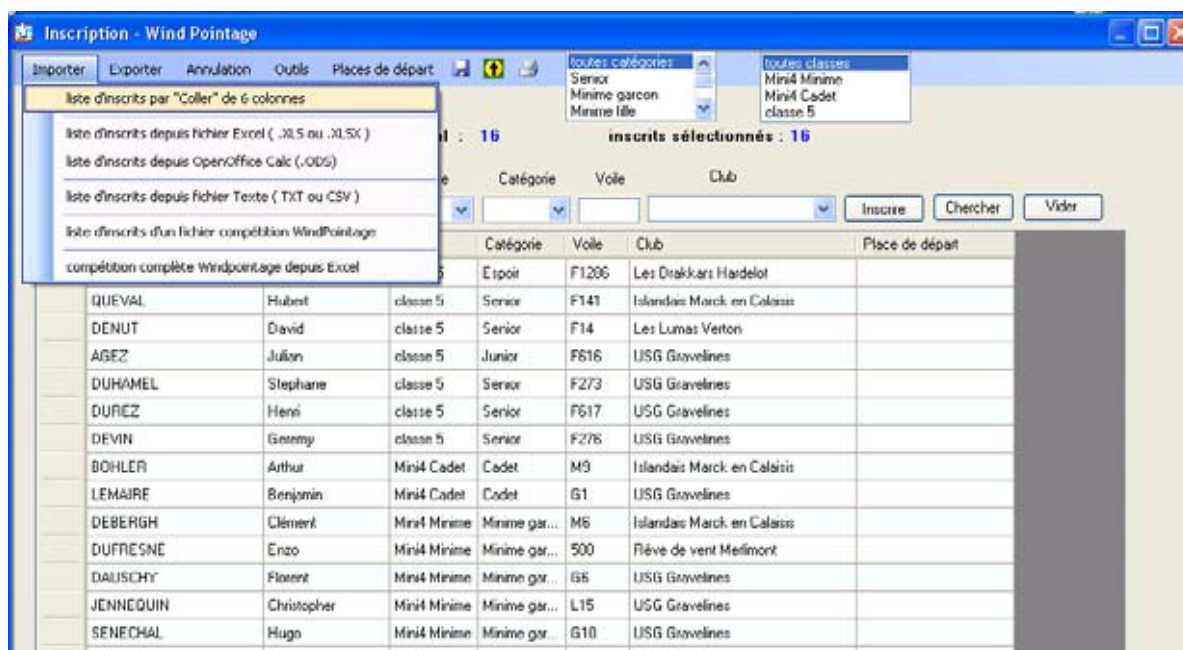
Inscription - Wind Pointage

Importer Exporter Annulation Outils Places de départ

toutes catégories
Senior
Minime garcon
Minime fille

toutes classes
Mini4 Minime
Mini4 Cadet
classe 5

liste d'inscrits par "Coller" de 6 colonnes
liste d'inscrits depuis fichier Excel ( .XLS ou .XLSX )
liste d'inscrits depuis OpenOffice Calc (.ODS)
liste d'inscrits depuis fichier Texte ( TXT ou CSV )
liste d'inscrits d'un fichier compétition WindPointage
compétition complète Windpointage depuis Excel

l : 16 inscrits sélectionnés : 16

e Catégorie Voile Club

Inscrire Chercher Vider

| | | | Catégorie | Voile | Club | Place de départ |
|---|---|---|---|---|---|---|
| | | 5 | Espoir | F1206 | Les Drakkars Hardelot | |
| QUEVAL | Hubert | classe 5 | Senior | F141 | Islandais Marck en Calaisis | |
| DENUT | David | classe 5 | Senior | F14 | Les Lumas Verton | |
| AGEZ | Julien | classe 5 | Junior | F616 | USG Gravelines | |
| DUHAMEL | Stephane | classe 5 | Senior | F273 | USG Gravelines | |
| DUREZ | Henri | classe 5 | Senior | F617 | USG Gravelines | |
| DEVIN | Geremy | classe 5 | Senior | F276 | USG Gravelines | |
| BOHLER | Arthur | Mini4 Cadet | Cadet | M9 | Islandais Marck en Calaisis | |
| LEMAIRE | Benjamin | Mini4 Cadet | Cadet | G1 | USG Gravelines | |
| DEBERGH | Clément | Mini4 Minime | Minime gar... | M6 | Islandais Marck en Calaisis | |
| DUFRESNE | Enzo | Mini4 Minime | Minime gar... | 500 | Rêve de vent Merlimont | |
| DAUSCHY | Florent | Mini4 Minime | Minime gar... | G6 | USG Gravelines | |
| JENNEQUIN | Christopher | Mini4 Minime | Minime gar... | L15 | USG Gravelines | |
| SENECHAL | Hugo | Mini4 Minime | Minime gar... | G10 | USG Gravelines | |